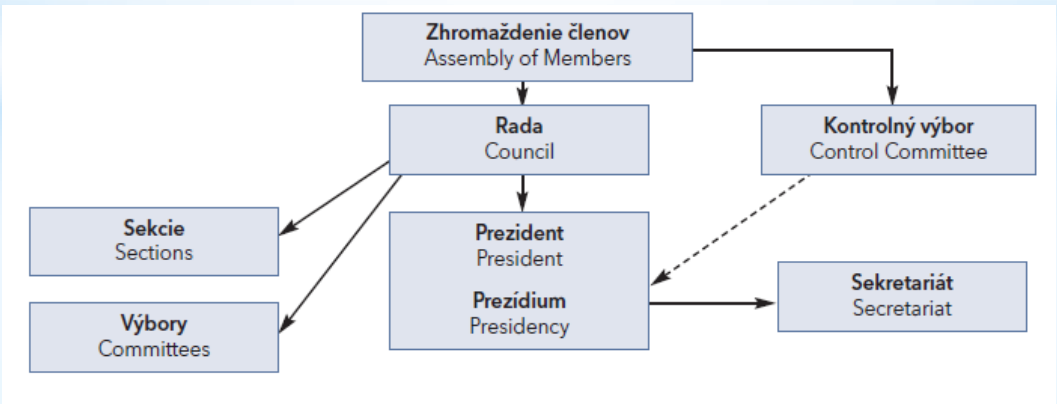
**Zhromaždenie členov**
Assembly of Members

**Rada**
Council

**Kontrolný výbor**
Control Committee

**Sekcie**
Sections

**Výbory**
Committees

**Prezident**
President

**Prezídium**
Presidency

**Sekretariát**
Secretariat